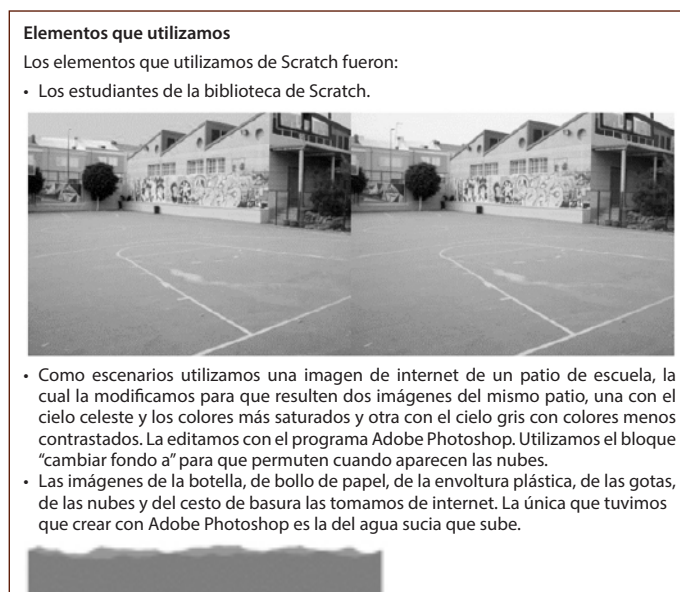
**Elementos que utilizamos**

Los elementos que utilizamos de Scratch fueron:

• Los estudiantes de la biblioteca de Scratch.

• Como escenarios utilizamos una imagen de internet de un patio de escuela, la cual la modificamos para que resulten dos imágenes del mismo patio, una con el cielo celeste y los colores más saturados y otra con el cielo gris con colores menos contrastados. La editamos con el programa Adobe Photoshop. Utilizamos el bloque "cambiar fondo a" para que permuten cuando aparecen las nubes.

• Las imágenes de la botella, de bollo de papel, de la envoltura plástica, de las gotas, de las nubes y del cesto de basura las tomamos de internet. La única que tuvimos que crear con Adobe Photoshop es la del agua sucia que sube.